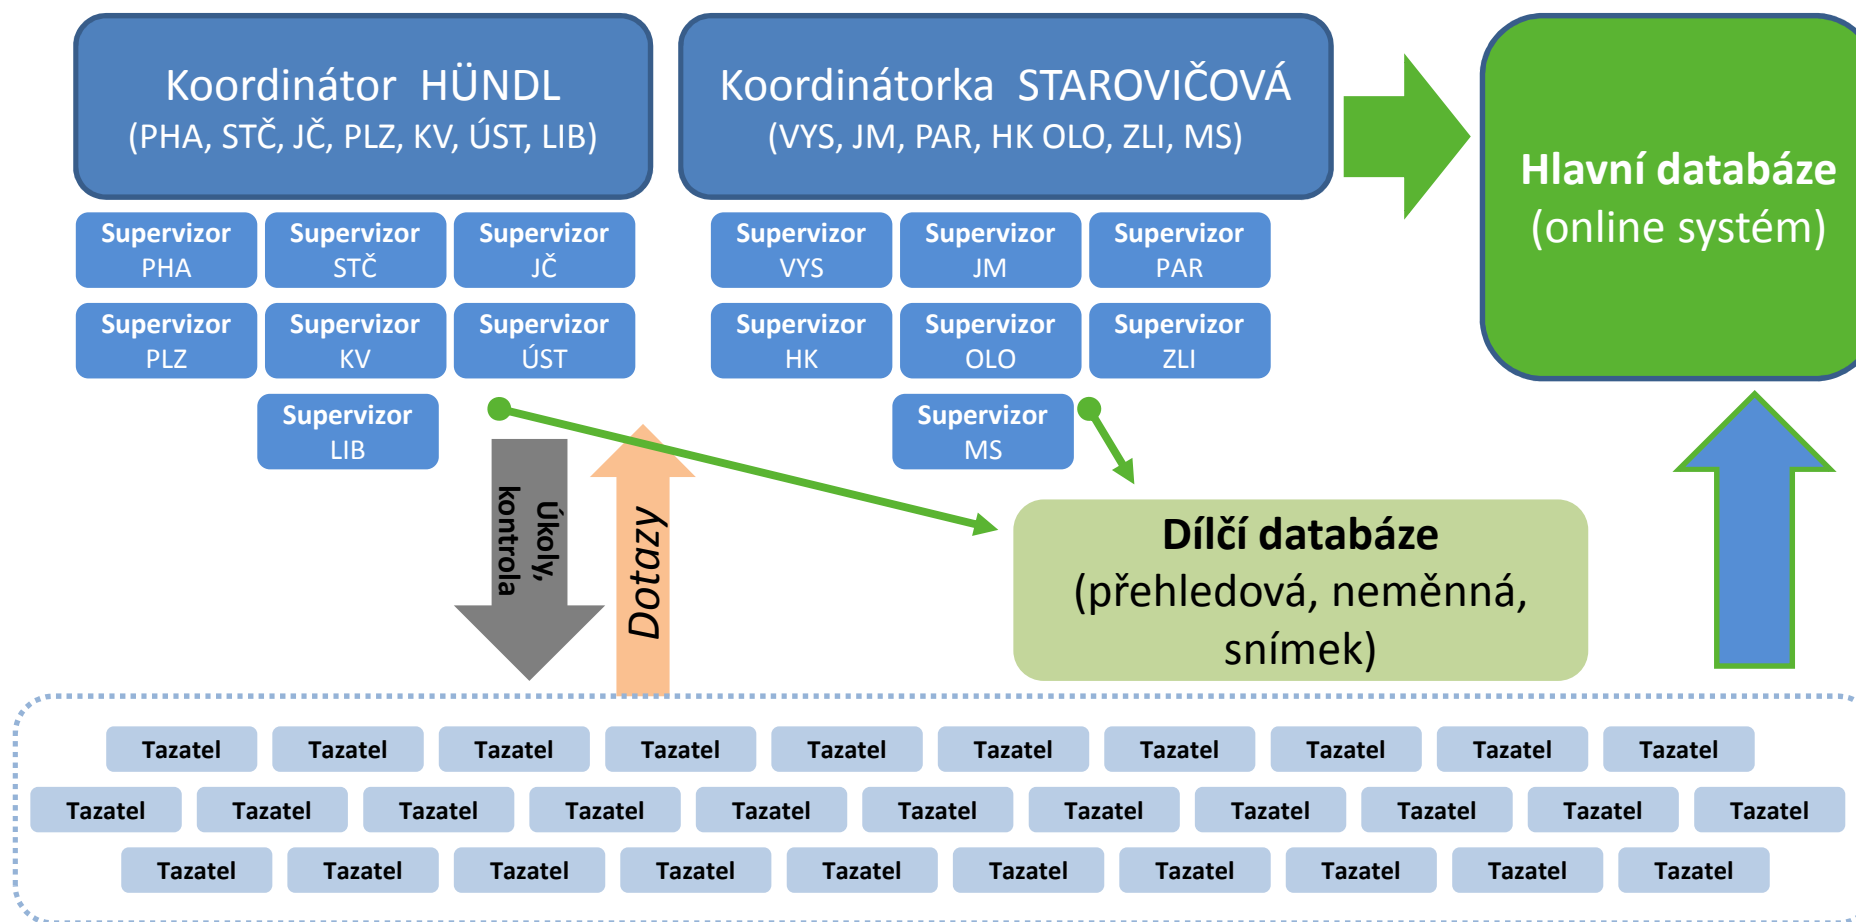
Koordinátor HÜNDL
(PHA, STČ, JČ, PLZ, KV, ÚST, LIB)

Koordinátorka STAROVIČOVÁ
(VYS, JM, PAR, HK OLO, ZLI, MS)

Hlavní databáze
(online systém)

Supervizor PHA
Supervizor STČ
Supervizor JČ
Supervizor PLZ
Supervizor KV
Supervizor ÚST
Supervizor LIB

Supervizor VYS
Supervizor JM
Supervizor PAR
Supervizor HK
Supervizor OLO
Supervizor ZLI
Supervizor MS

Úkoly, kontrola

Dotazy

Dílčí databáze
(přehledová, neměnná, snímek)

Tazatel Tazatel Tazatel Tazatel Tazatel Tazatel Tazatel Tazatel Tazatel Tazatel
Tazatel Tazatel Tazatel Tazatel Tazatel Tazatel Tazatel Tazatel Tazatel Tazatel Tazatel
Tazatel Tazatel Tazatel Tazatel Tazatel Tazatel Tazatel Tazatel Tazatel Tazatel